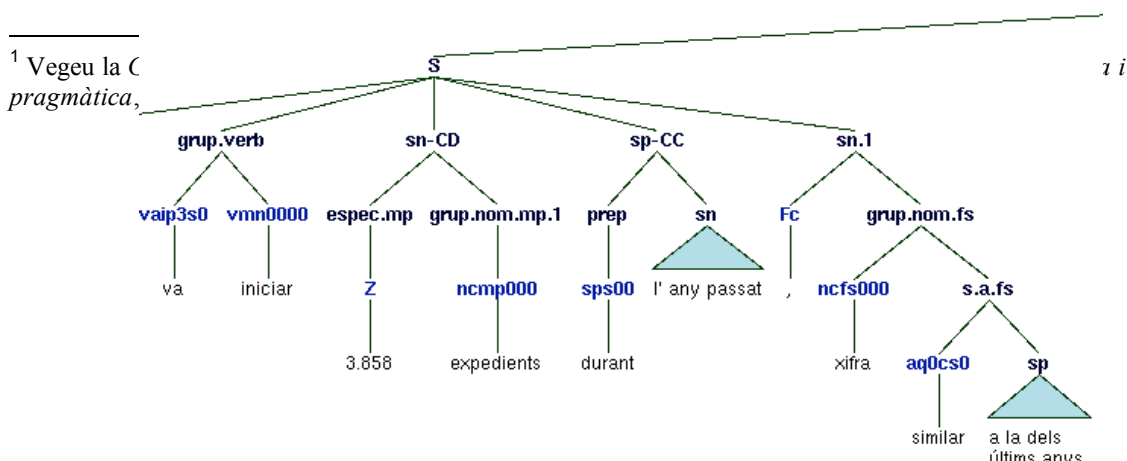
$^1$ Vegeu la C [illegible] *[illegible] i pragmàtica*, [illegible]

S

grup.verb
sn-CD
sp-CC
sn.1

vaip3s0
vmn0000
espec.mp
grup.nom.mp.1
prep
sn
Fc
grup.nom.fs

va
iniciar
Z
ncmp000
sps00
l' any passat
,
ncfs000
s.a.fs

3.858
expedients
durant
xifra
aq0cs0
sp

similar
a la dels últims anys